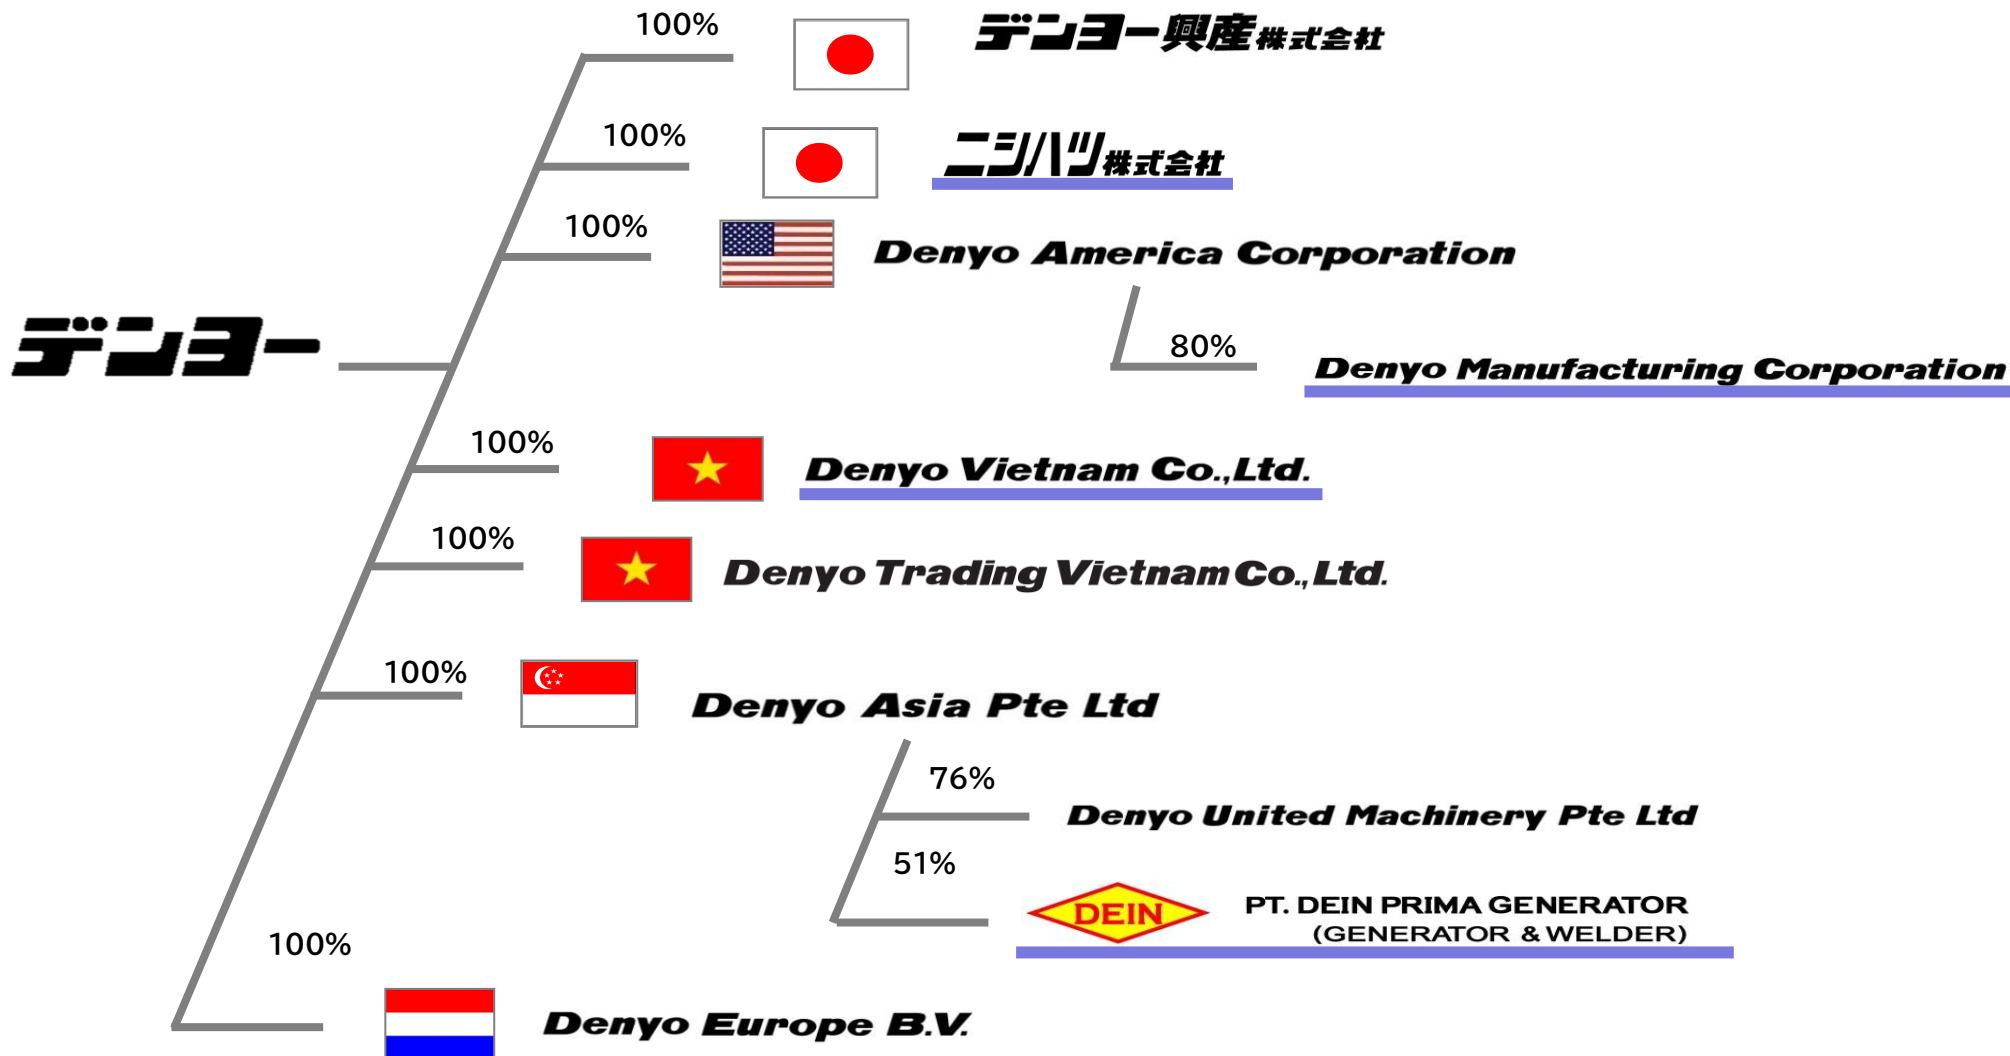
デンヨー

100%
デンヨー興産株式会社

100%
ニシハツ株式会社

100%
Denyo America Corporation

80%
Denyo Manufacturing Corporation

100%
Denyo Vietnam Co.,Ltd.

100%
Denyo Trading Vietnam Co.,Ltd.

100%
Denyo Asia Pte Ltd

76%
Denyo United Machinery Pte Ltd

51%
DEIN
PT. DEIN PRIMA GENERATOR
(GENERATOR & WELDER)

100%
Denyo Europe B.V.